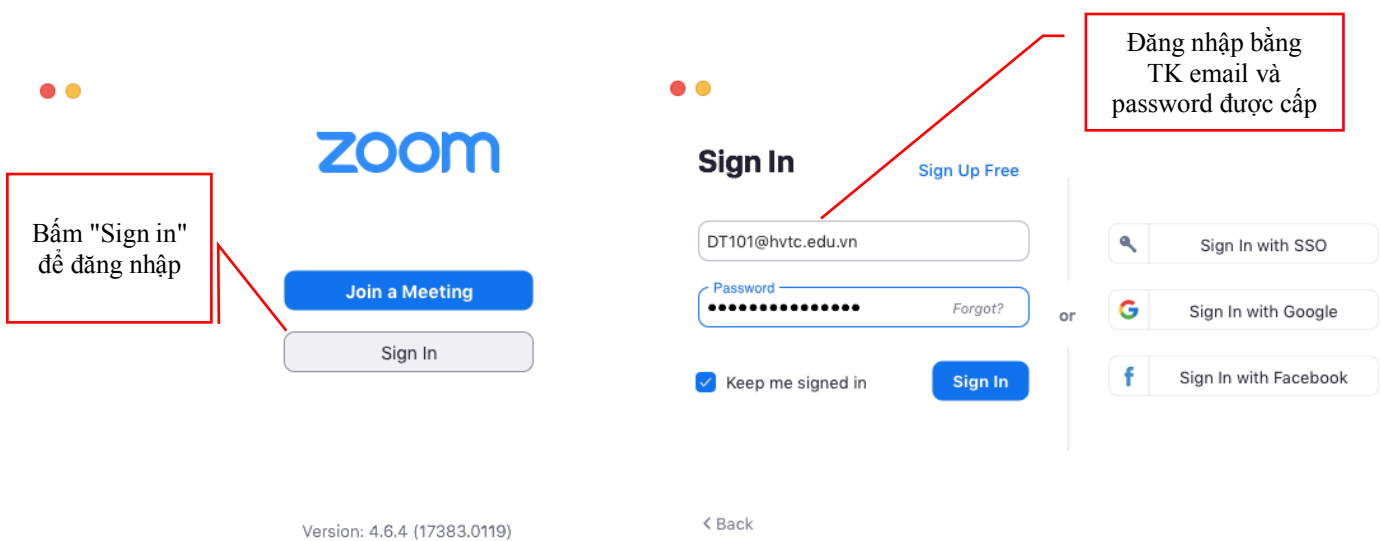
zoom

Bấm "Sign in" để đăng nhập

Join a Meeting

Sign In

Version: 4.6.4 (17383.0119)

Đăng nhập bằng TK email và password được cấp

Sign In

Sign Up Free

DT101@hvtc.edu.vn

Password

●●●●●●●●●●●●●●●

Forgot?

Keep me signed in

Sign In

or

Sign In with SSO

Sign In with Google

Sign In with Facebook

< Back